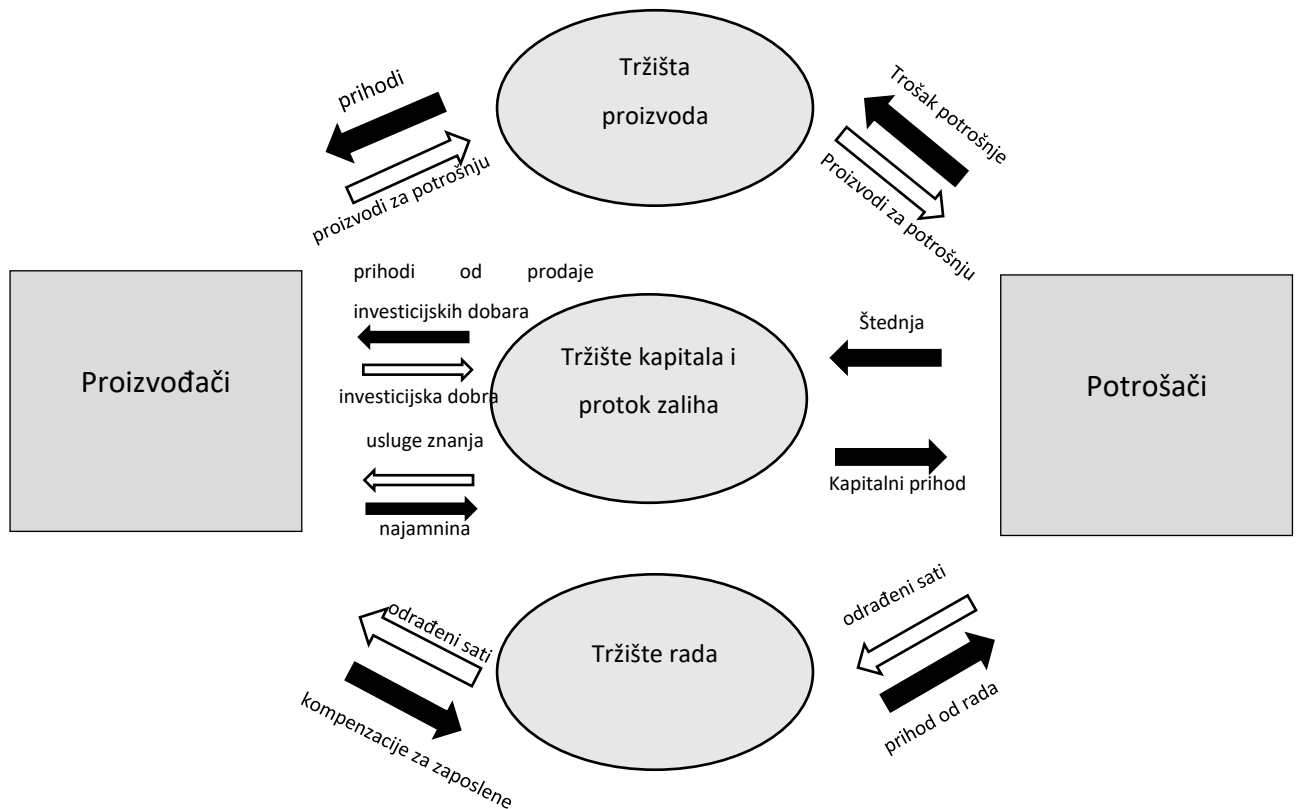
Tržišta proizvoda

prihodi

proizvodi za potrošnju

Trošak potrošnje

Proizvodi za potrošnju

Proizvođači

prihodi od prodaje investicijskih dobara

investicijska dobra

usluge znanja

najamnina

Tržište kapitala i protok zaliha

Štednja

Kapitalni prihod

Potrošači

odrađeni sati

kompenzacije za zaposlene

Tržište rada

odrađeni sati

prihod od rada